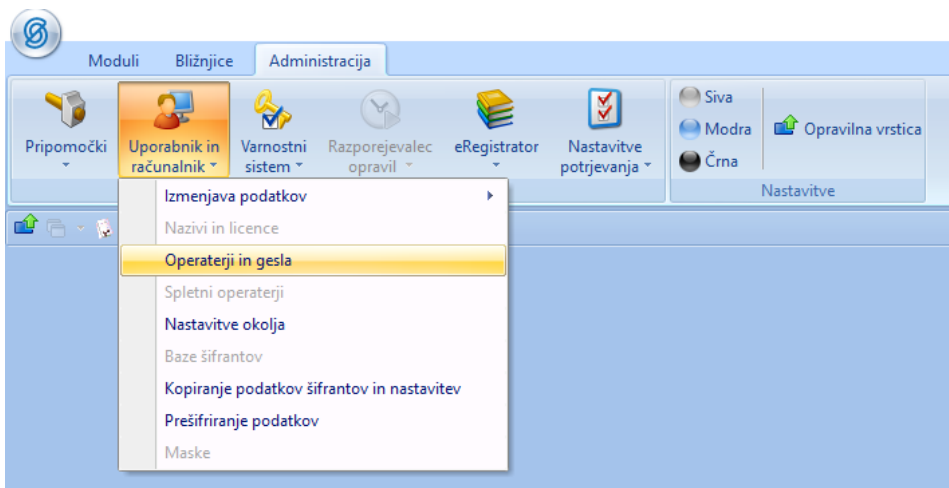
Moduli
Bližnjice
Administracija

Pripomočki
Uporabnik in računalnik
Varnostni sistem
Razporejevalec opravil
eRegistrator
Nastavitve potrjevanja
Siva
Modra
Črna
Opravilna vrstica
Nastavitve

Izmenjava podatkov
Nazivi in licence
Operaterji in gesla
Spletni operaterji
Nastavitve okolja
Baze šifrantov
Kopiranje podatkov šifrantov in nastavitev
Prešifriranje podatkov
Maske